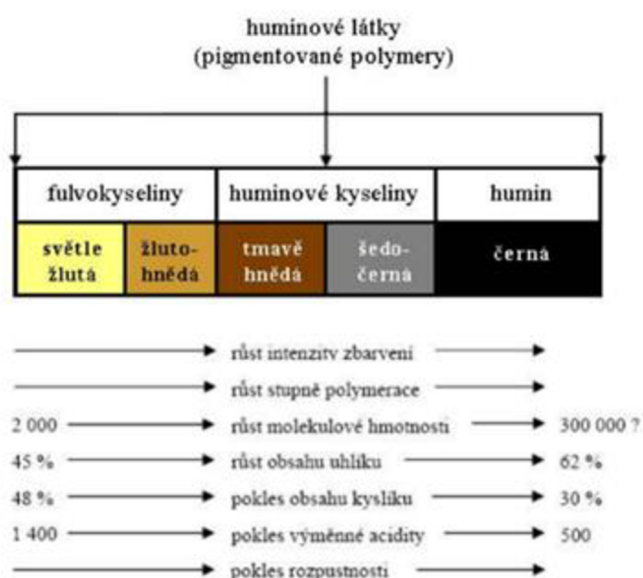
huminové látky
(pigmentované polymery)

fulvokyseliny | huminové kyseliny | humin

světle žlutá | žlutohnědá | tmavě hnědá | šedočerna | černá

růst intenzity zbarvení

růst stupně polymerace

2 000 růst molekulové hmotnosti 300 000 ?

45 % růst obsahu uhlíku 62 %

48 % pokles obsahu kyslíku 30 %

1 400 pokles výměnné acidity 500

pokles rozpustnosti